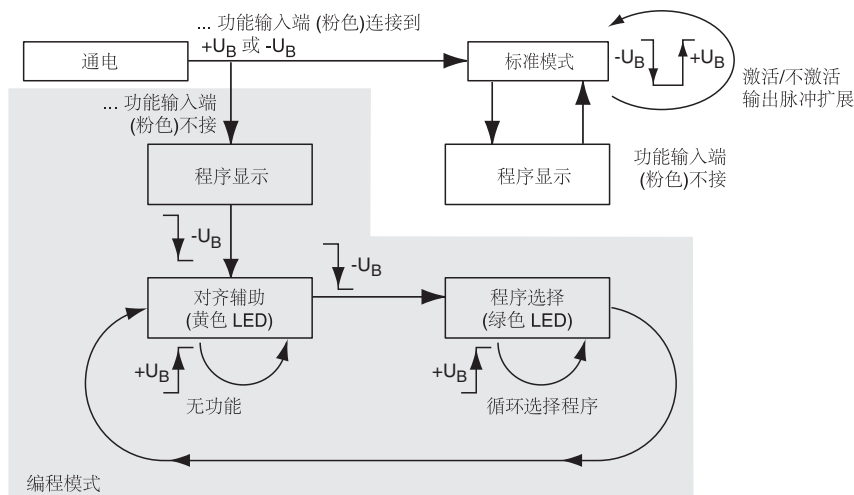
... 功能输入端 (粉色)连接到
+$U_B$ 或 -$U_B$

通电

标准模式

-$U_B$

+$U_B$

激活/不激活
输出脉冲扩展

... 功能输入端
(粉色)不接

程序显示

程序显示

功能输入端
(粉色)不接

-$U_B$

-$U_B$

对齐辅助
(黄色 LED)

程序选择
(绿色 LED)

+$U_B$

+$U_B$

无功能

循环选择程序

编程模式